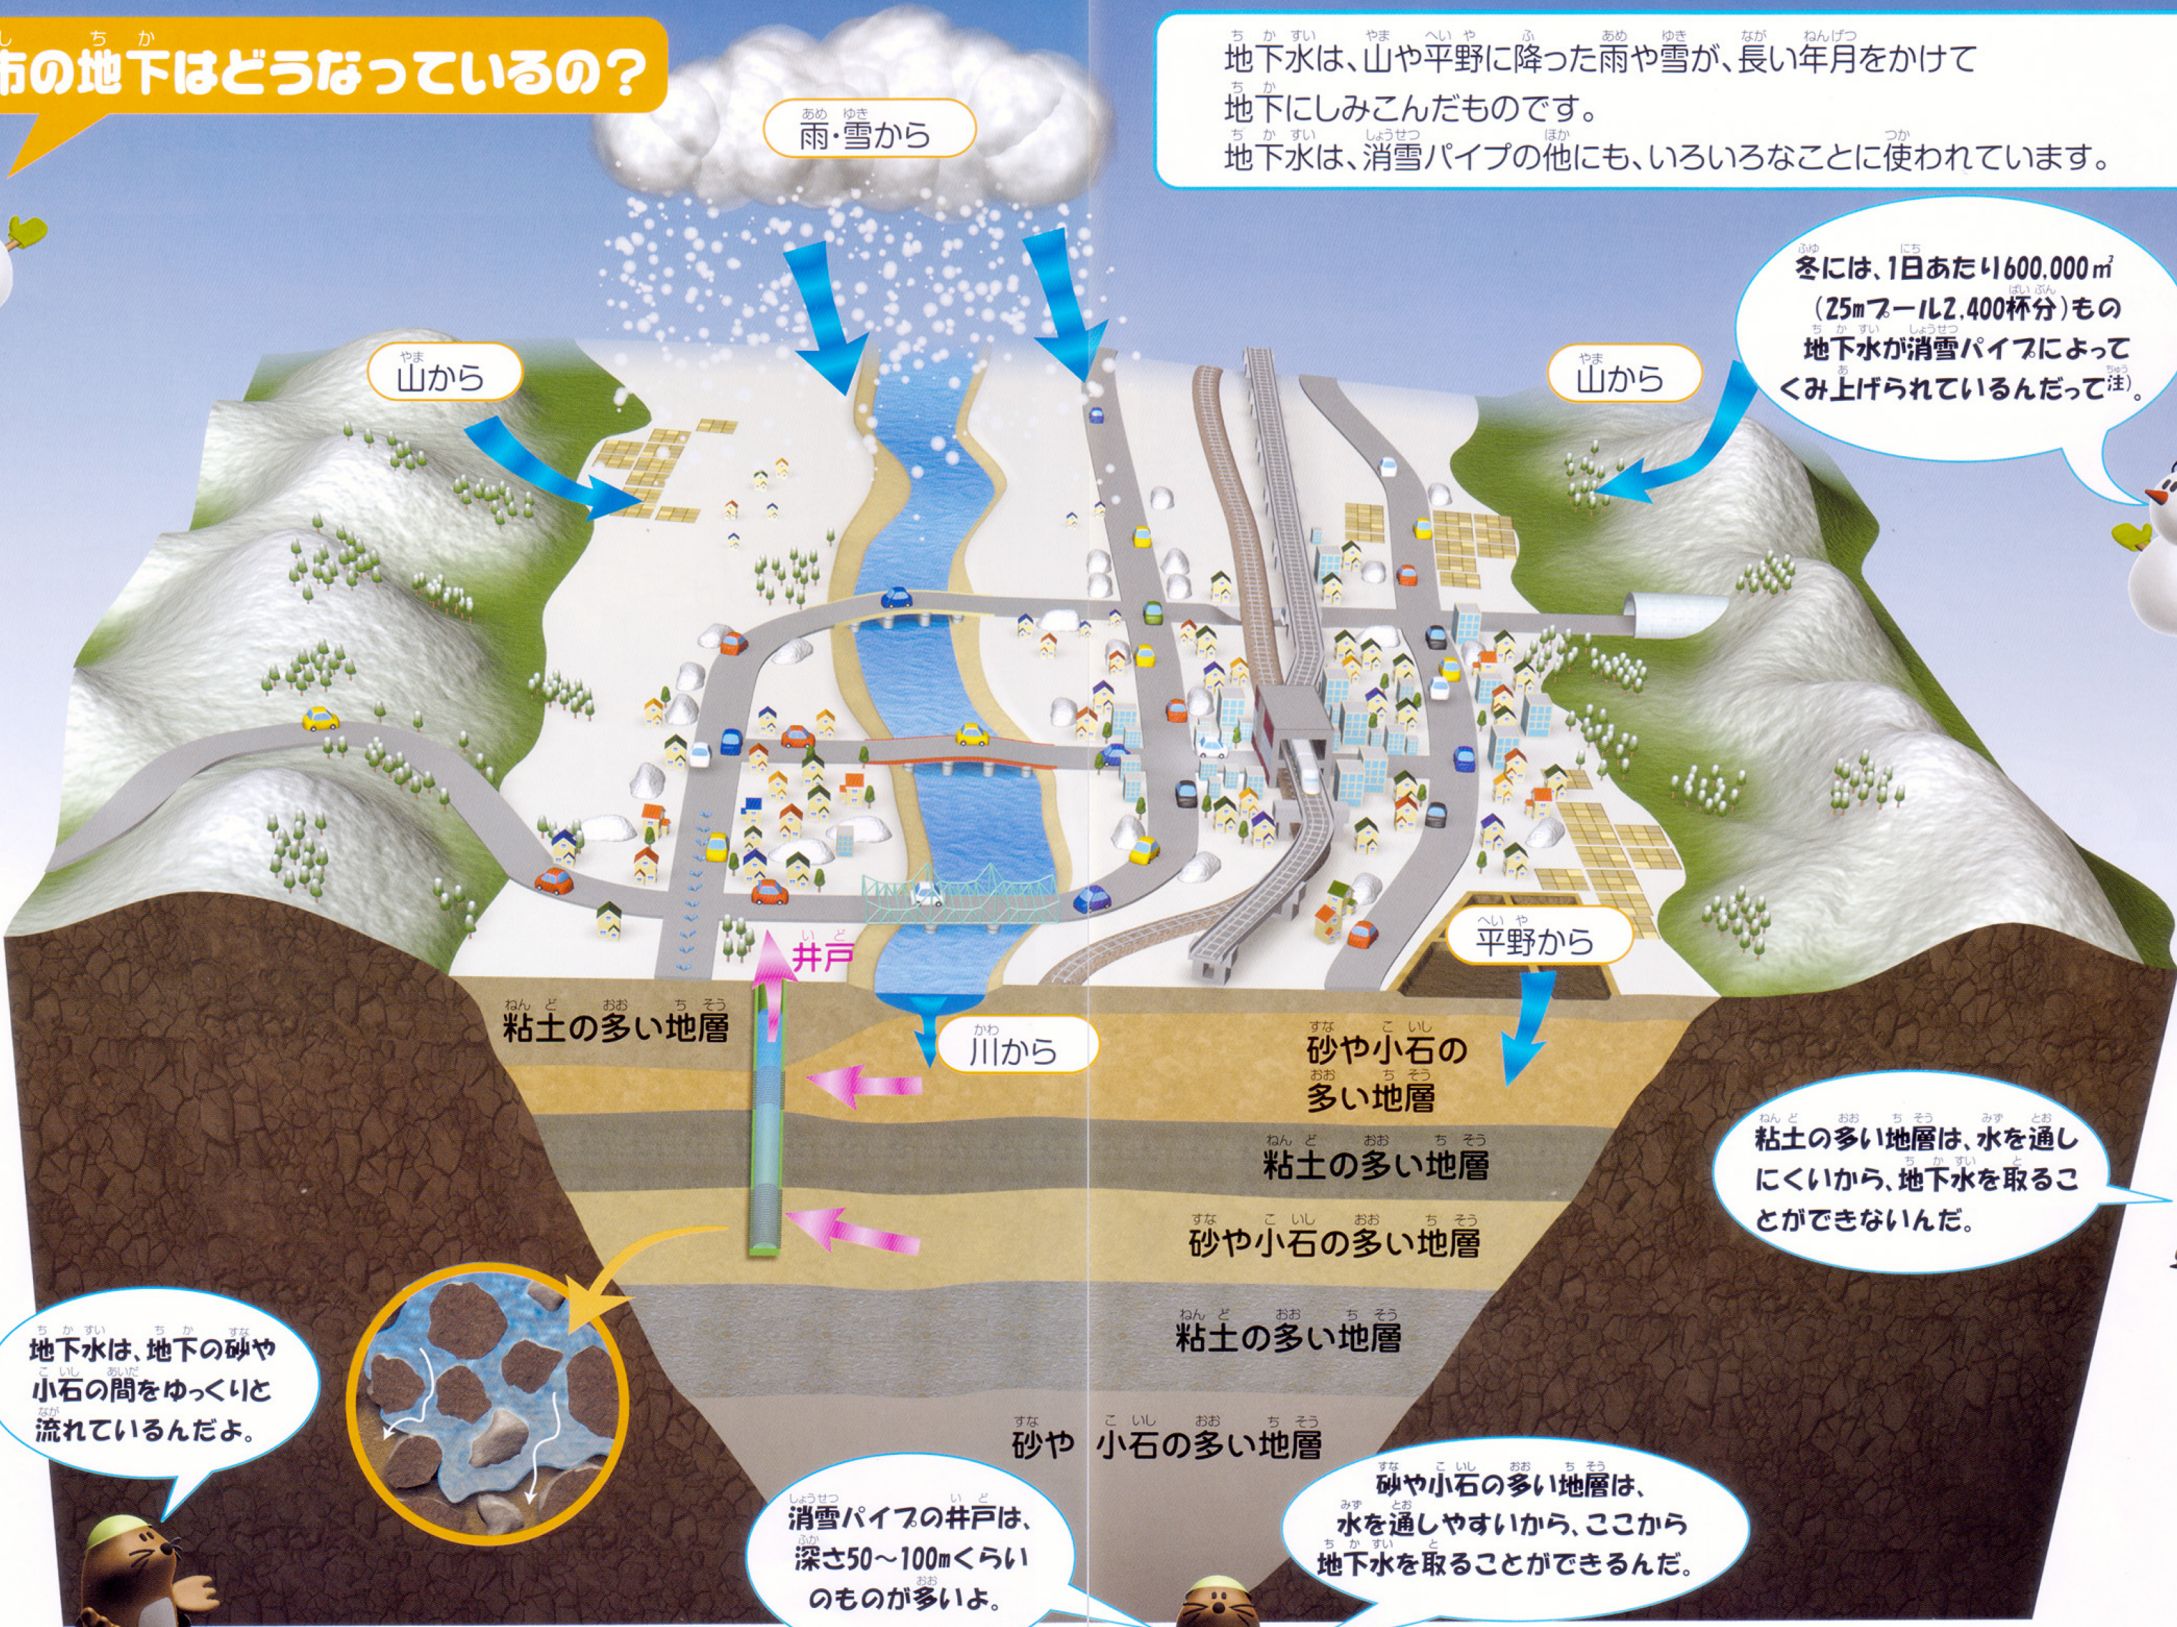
市の地下はどうなっているの?

雨・雪から

地下水は、山や平野に降った雨や雪が、長い年月をかけて地下にしみこんだものです。
地下水は、消雪パイプの他にも、いろいろなことに使われています。

冬には、1日あたり600,000㎥(25mプール2,400杯分)もの地下水が消雪パイプによってくみ上げられているんだって注)。

山から

山から

平野から

井戸

川から

粘土の多い地層

砂や小石の多い地層

粘土の多い地層

砂や小石の多い地層

粘土の多い地層

砂や 小石の多い地層

粘土の多い地層は、水を通しにくいから、地下水を取ることができないんだ。

地下水は、地下の砂や小石の間をゆっくりと流れているんだよ。

消雪パイプの井戸は、深さ50~100mくらいのものが多いよ。

砂や小石の多い地層は、水を通しやすいから、ここから地下水を取ることができるんだ。